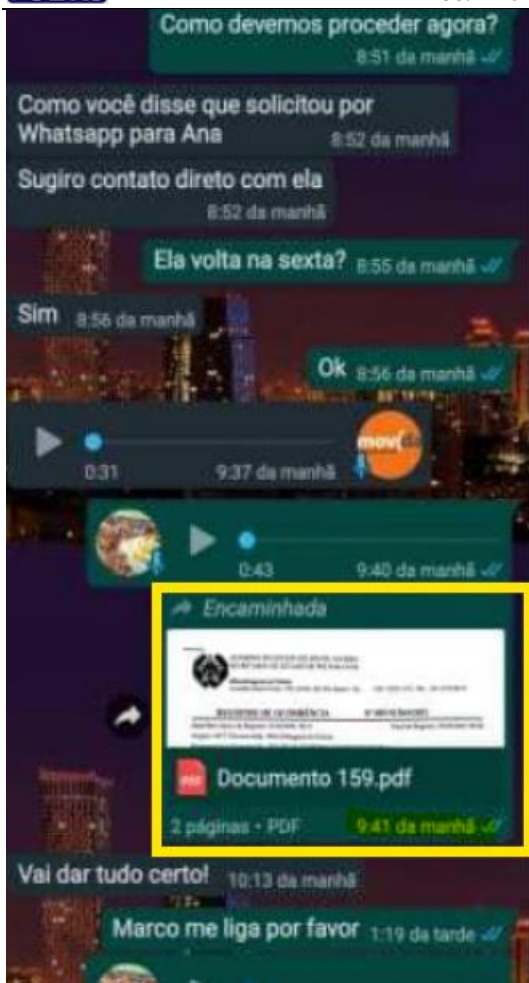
Como devemos proceder agora?
8:51 da manhã

Como você disse que solicitou por Whatsapp para Ana 8:52 da manhã

Sugiro contato direto com ela
8:52 da manhã

Ela volta na sexta? 8:55 da manhã

Sim 8:56 da manhã

Ok 8:56 da manhã

0:31 9:37 da manhã

0:43 9:40 da manhã

Encaminhada

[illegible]

Documento 159.pdf

2 páginas • PDF 9:41 da manhã

Vai dar tudo certo! 10:13 da manhã

Marco me liga por favor 1:19 da tarde